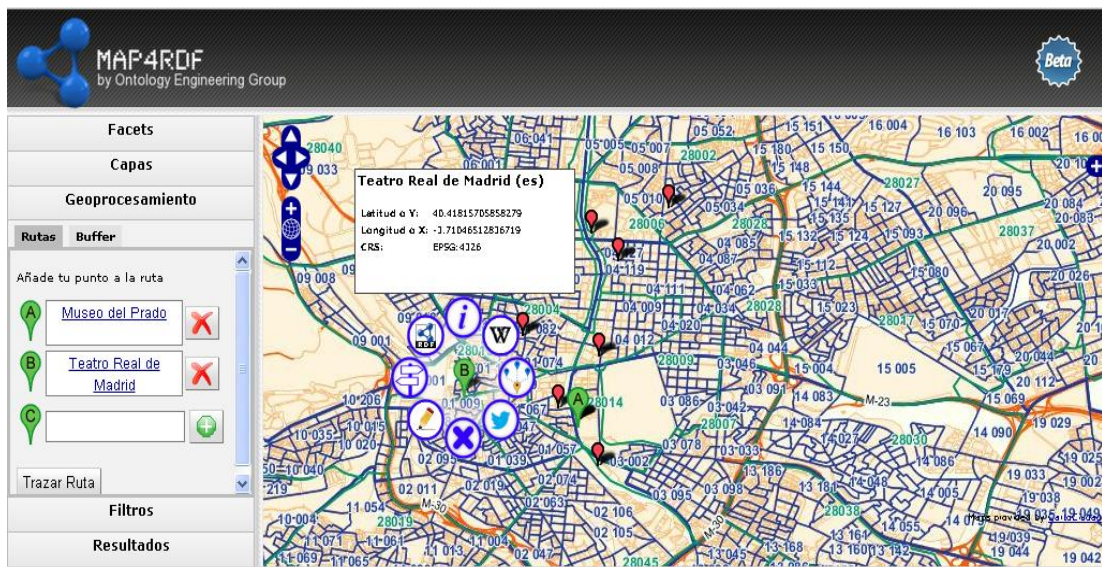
MAP4RDF
by Ontology Engineering Group

Beta

Facets
Capas
Geoprocesamiento
Rutas Buffer

Añade tu punto a la ruta

A Museo del Prado
B Teatro Real de Madrid
C

Trazar Ruta

Filtros
Resultados

Teatro Real de Madrid (es)

Latitud o Y: 40.41815705858279
Longitud o X: -3.71046512836719
CRS: EPSG:4326

RDF

28040 09 033 06 041 06 001 05 052 05 005 05 007 28002 15 180 15 148 15 151 15 150 16 004 16 103 16 002 05 008 05 010 05 036 05 034 15 144 15 127 15 135 28027 20 095 20 096 20 084 20 083 28037 20 002 28006 28028 15 132 15 124 15 093 04 085 04 087 15 112 15 080 04 027 04 119 09 008 04 111 04 062 15 033 15 023 20 026 04 009 04 034 28028 28017 15 070 20 017 04 020 09 001 28004 082 074 04 012 04 044 15 067 28009 03 046 15 004 15 005 20 044 15 179 20 112 15 069 28014 03 086 03 091 14 083 M-23 03 042 28007 14 084 19 029 14 090 01 009 067 10 206 10 015 10 035 10 020 10 040 219 01 039 057 02 095 03 078 03 033 14 027 28030 14 086 19 025 03 002 13 186 19 033 19 002 02 011 02 019 02 074 02 063 03 095 03 098 13 181 14 048 14 005 19 038 11 054 28019 10 004 11 071 11 061 11 013 11 004 02 106 02 105 28038 14 055 14 019 19 039 19 044 19 042 M-30 M-30 02 047 28045 13 045 13 168 13 160 13 142 11 065 11 069

Maps provided by